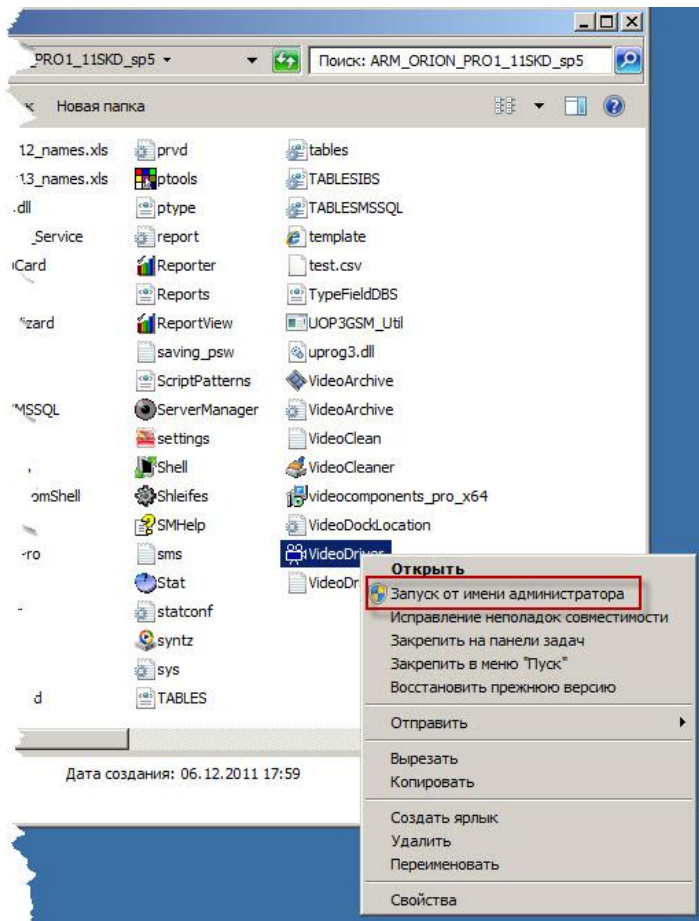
_PRO1_11SKD_sp5 ▾

Поиск: ARM_ORION_PRO1_11SKD_sp5

Новая папка

12_names.xls
13_names.xls
.dll
_Service
Card
izard
MSSQL
omShell
ro
d

prvd
ptools
ptype
report
Reporter
Reports
ReportView
saving_psw
ScriptPatterns
ServerManager
settings
Shell
Shleifes
SMHelp
sms
Stat
statconf
syntz
sys
TABLES

tables
TABLESIBS
TABLESMSSQL
template
test.csv
TypeFieldDBS
UOP3GSM_Util
uprog3.dll
VideoArchive
VideoArchive
VideoClean
VideoCleaner
videocomponents_pro_x64
VideoDockLocation
VideoDriver
VideoDr

Открыть
Запуск от имени администратора
Исправление неполадок совместимости
Закрепить на панели задач
Закрепить в меню "Пуск"
Восстановить прежнюю версию
Отправить
Вырезать
Копировать
Создать ярлык
Удалить
Переименовать
Свойства

Дата создания: 06.12.2011 17:59